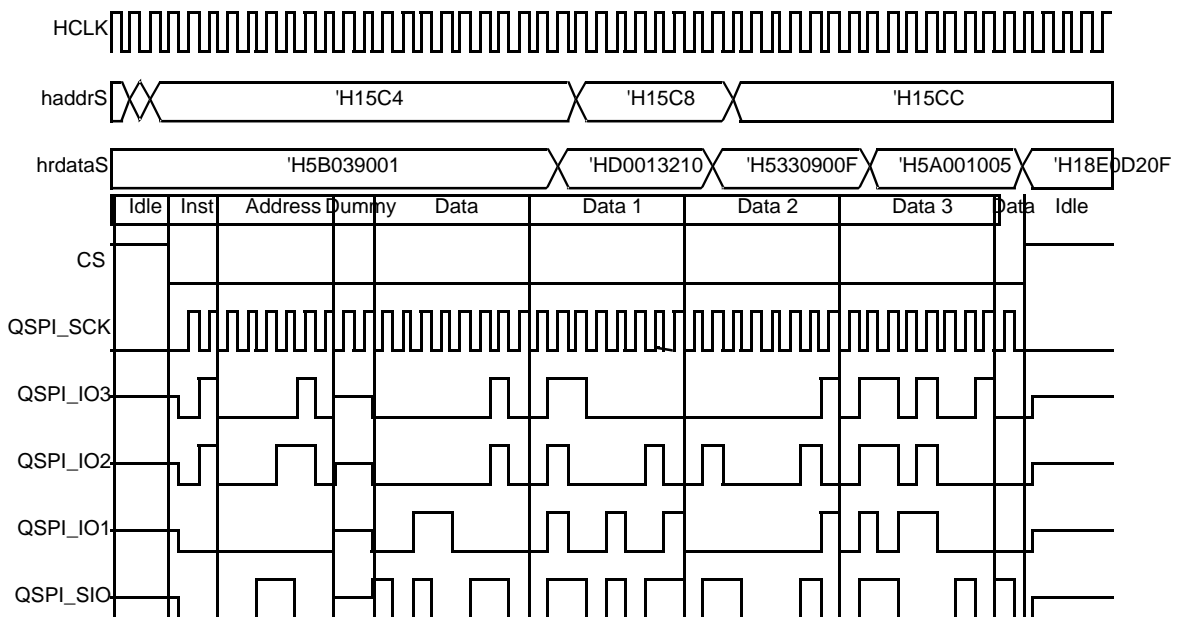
HCLK

haddrS 'H15C4 'H15C8 'H15CC

hrdataS 'H5B039001 'HD0013210 'H5330900F 'H5A001005 'H18E0D20F

Idle Inst Address Dummy Data Data 1 Data 2 Data 3 Data Idle

CS

QSPI_SCK

QSPI_IO3

QSPI_IO2

QSPI_IO1

QSPI_SIO